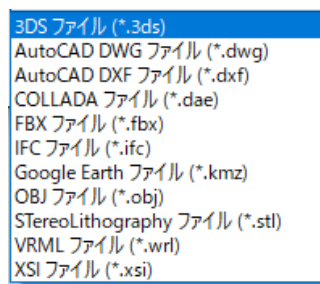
3DS ファイル (*.3ds)
AutoCAD DWG ファイル (*.dwg)
AutoCAD DXF ファイル (*.dxf)
COLLADA ファイル (*.dae)
FBX ファイル (*.fbx)
IFC ファイル (*.ifc)
Google Earth ファイル (*.kmz)
OBJ ファイル (*.obj)
STereoLithography ファイル (*.stl)
VRML ファイル (*.wrl)
XSI ファイル (*.xsi)